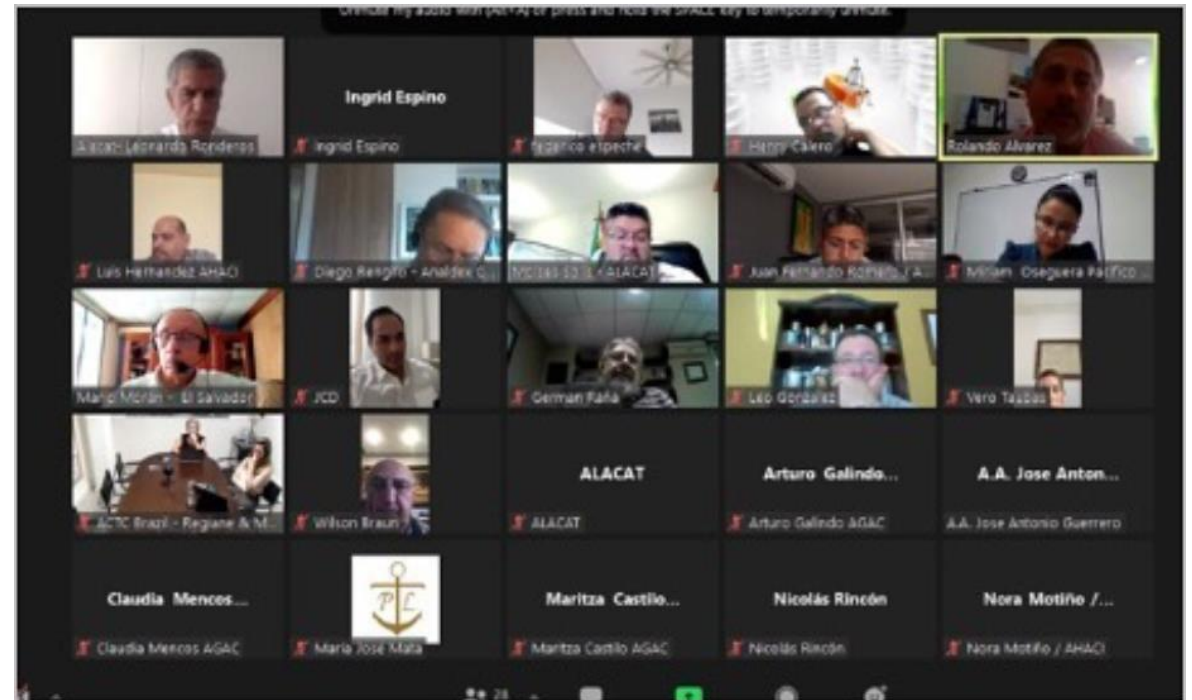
Unmute my audio with (Alt+A) or press and hold the SPACE key to temporarily unmute.

Alacat- Leonardo Ronderos

Ingrid Espino
Ingrid Espino

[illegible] Espeche

Henry Calero

Rolando Alvarez

Luis Hernandez AHACI

Diego Rengifo - Analdex C...

Nicolas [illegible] - ALACAT

Juan Fernando Romero / A...

Miriam Oseguera Pacifico ...

Mario Morán - El Salvador

JCD

German Raña

Leo González

Vero Tapias

ACTC Brazil - Regiane & M...

Wilson Braun

ALACAT
ALACAT

Arturo Galindo...
Arturo Galindo AGAC

A.A. Jose Anton...
A.A. Jose Antonio Guerrero

Claudia Mencos...
Claudia Mencos AGAC

PL
Maria José Mata

Maritza Castilo...
Maritza Castilo AGAC

Nicolás Rincón
Nicolás Rincón

Nora Motiño /...
Nora Motiño / AHACI

28